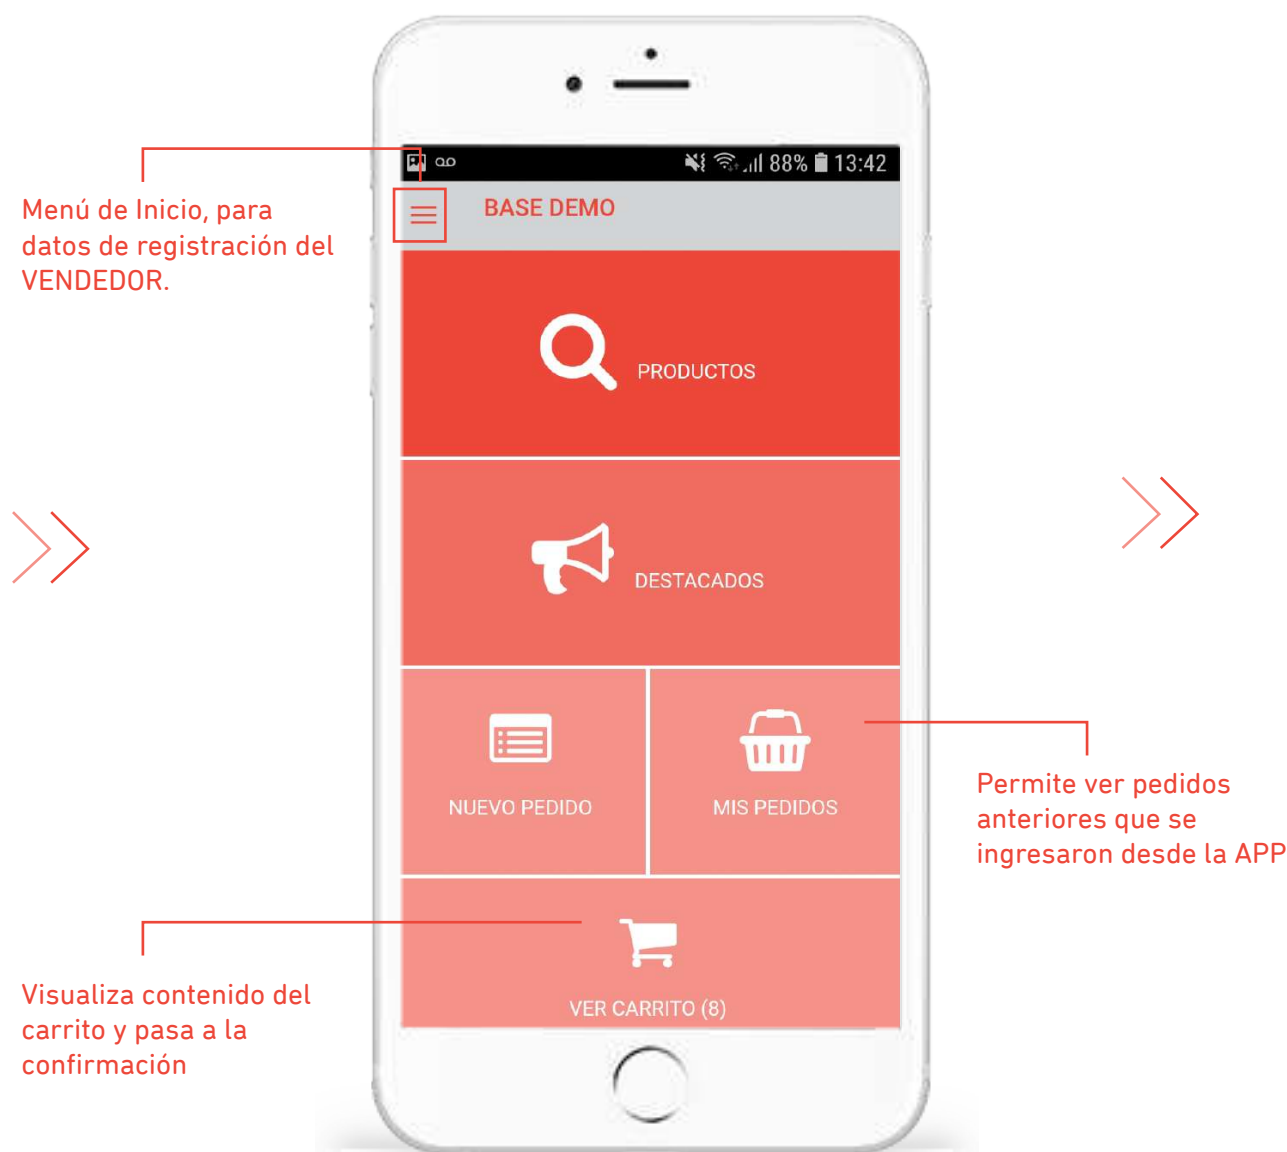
Menú de Inicio, para datos de registración del VENDEDOR.

88% 13:42

BASE DEMO

PRODUCTOS

DESTACADOS

NUEVO PEDIDO

MIS PEDIDOS

Permite ver pedidos anteriores que se ingresaron desde la APP

VER CARRITO (8)

Visualiza contenido del carrito y pasa a la confirmación